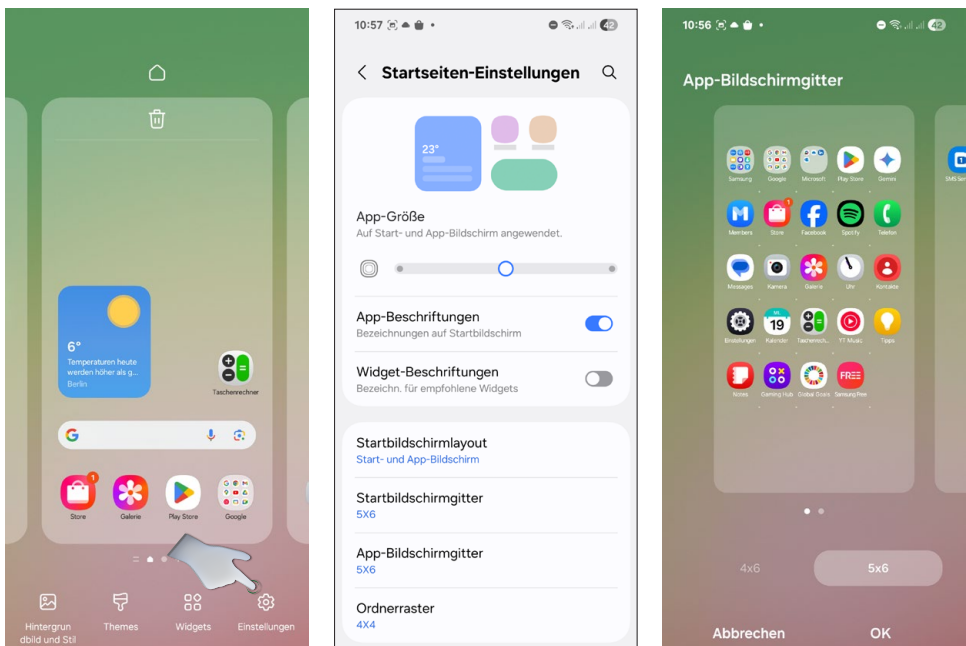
6°
Temperaturen heute werden höher als g...
Berlin

Taschenrechner

Store
Galerie
Play Store
Google

Hintergrund bild und Stil
Themes
Widgets
Einstellungen

10:57

Startseiten-Einstellungen

23°

App-Größe
Auf Start- und App-Bildschirm angewendet.

App-Beschriftungen
Bezeichnungen auf Startbildschirm

Widget-Beschriftungen
Bezeichn. für empfohlene Widgets

Startbildschirmlayout
Start- und App-Bildschirm

Startbildschirmgitter
5X6

App-Bildschirmgitter
5X6

Ordnerraster
4X4

10:56

App-Bildschirmgitter

Samsung
Google
Microsoft
Play Store
Gemini
Members
Store
Facebook
Spotify
Telefon
Messages
Kamera
Galerie
Uhr
Kontakte
Einstellungen
Kalender
Taschenrech...
YT Music
Tipps
Notes
Gaming Hub
Global Goals
Samsung Free

4x6
5x6

Abbrechen
OK